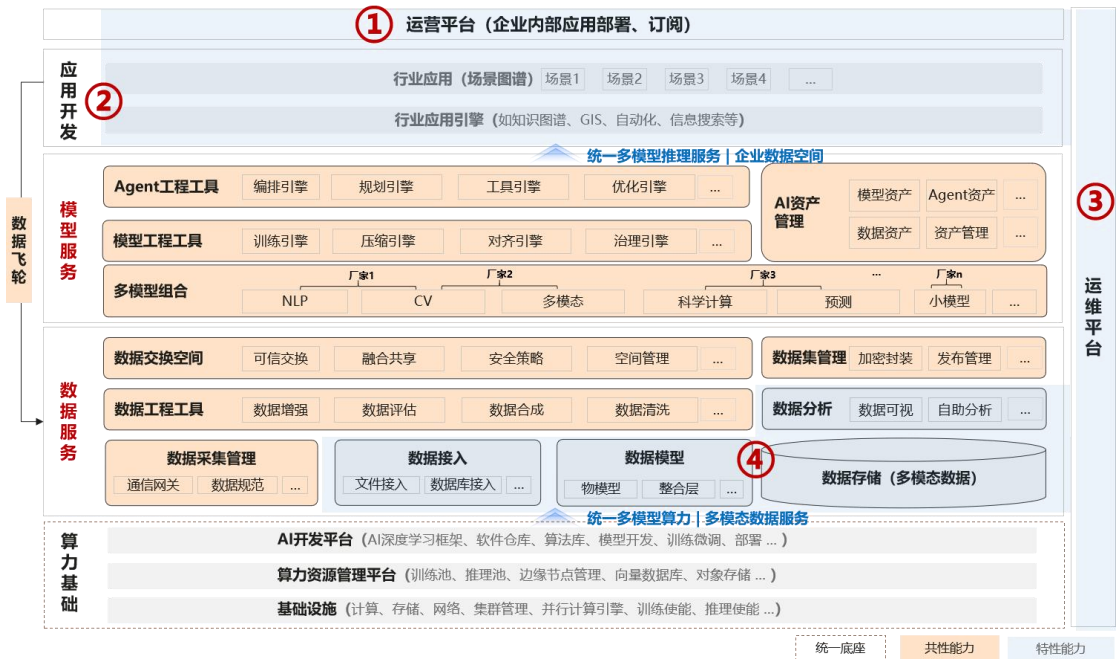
① 运营平台（企业内部应用部署、订阅）

应用开发 ②

行业应用（场景图谱） 场景1 场景2 场景3 场景4 ...

行业应用引擎（如知识图谱、GIS、自动化、信息搜索等）

统一多模型推理服务 | 企业数据空间

数据飞轮

模型服务

Agent工程工具 编排引擎 规划引擎 工具引擎 优化引擎 ...

模型工程工具 训练引擎 压缩引擎 对齐引擎 治理引擎 ...

AI资产管理 模型资产 Agent资产 ... 数据资产 资产管理 ...

多模型组合 厂家1 厂家2 厂家3 ... 厂家n NLP CV 多模态 科学计算 预测 小模型 ...

③ 运维平台

数据服务

数据交换空间 可信交换 融合共享 安全策略 空间管理 ...

数据集管理 加密封装 发布管理 ...

数据工程工具 数据增强 数据评估 数据合成 数据清洗 ...

数据分析 数据可视 自助分析 ...

数据采集管理 通信网关 数据规范 ...

数据接入 文件接入 数据库接入 ...

数据模型 物模型 整合层 ...

④ 数据存储（多模态数据）

统一多模型算力 | 多模态数据服务

算力基础

AI开发平台（AI深度学习框架、软件仓库、算法库、模型开发、训练微调、部署 ...）

算力资源管理平台（训练池、推理池、边缘节点管理、向量数据库、对象存储 ...）

基础设施（计算、存储、网络、集群管理、并行计算引擎、训练使能、推理使能 ...）

统一底座 共性能力 特性能力